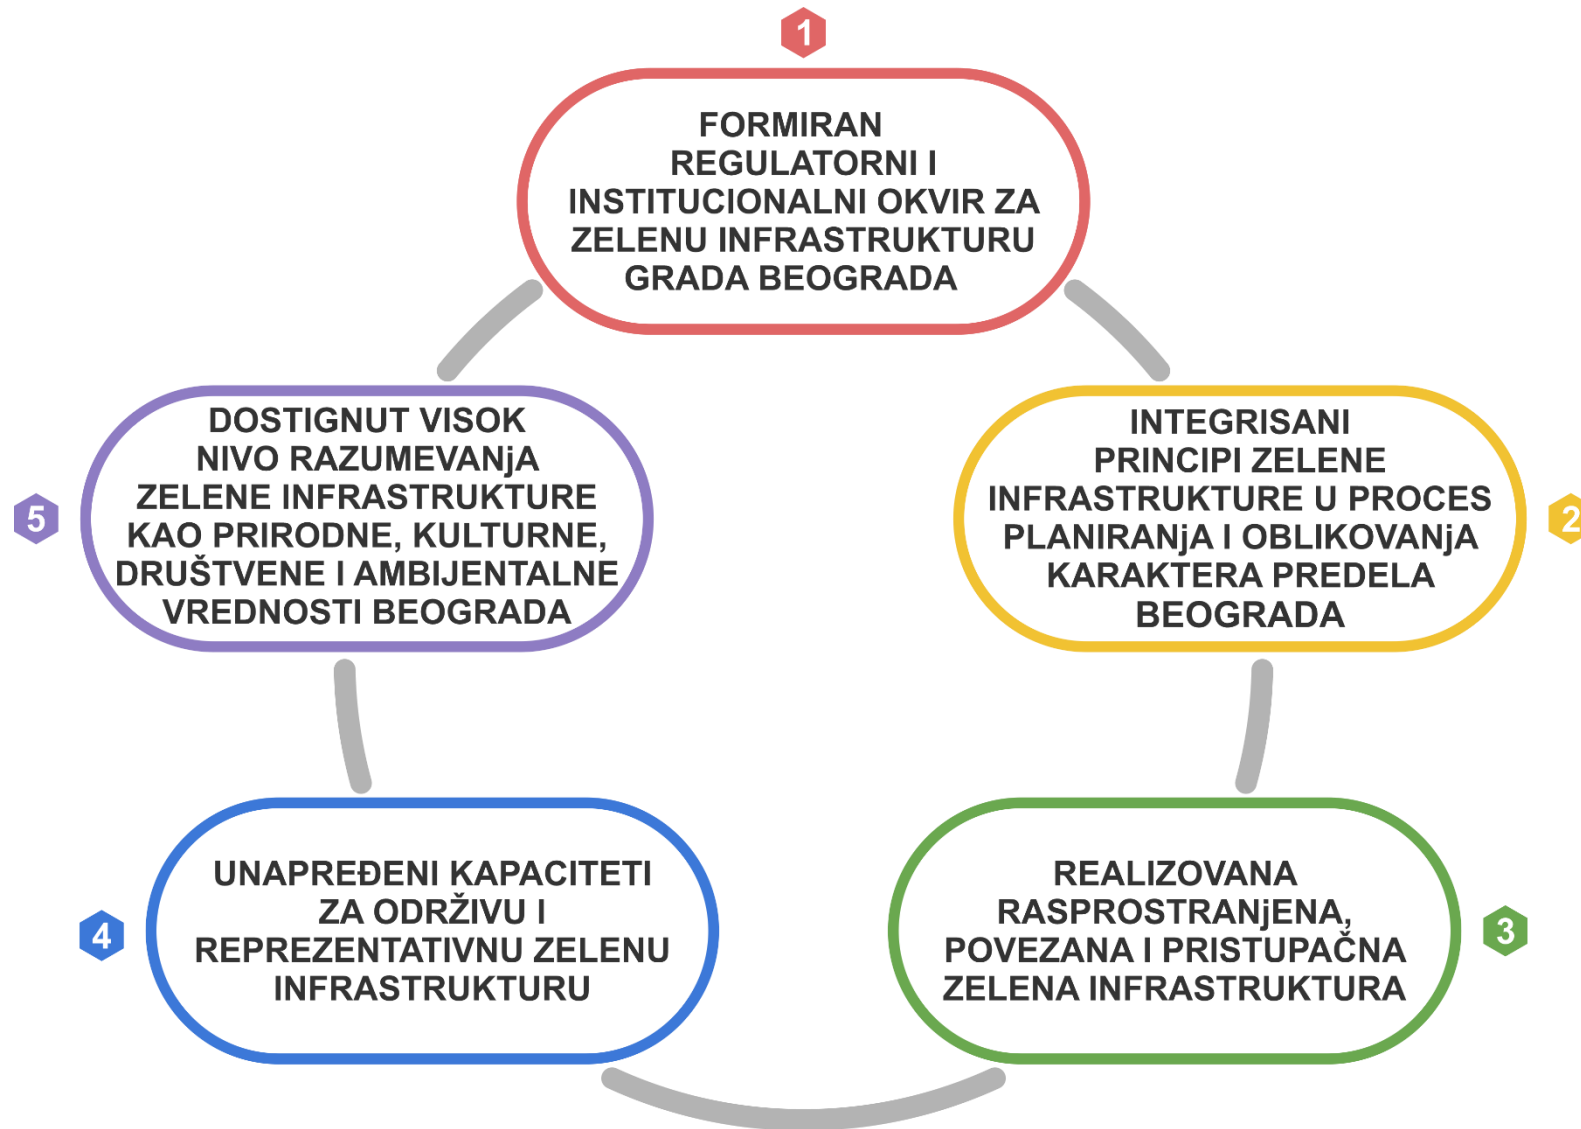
1

FORMIRAN REGULATORNI I INSTITUCIONALNI OKVIR ZA ZELENU INFRASTRUKTURU GRADA BEOGRADA

2

INTEGRISANI PRINCIPI ZELENE INFRASTRUKTURE U PROCES PLANIRANJjA I OBLIKOVANJjA KARAKTERA PREDELA BEOGRADA

3

REALIZOVANA RASPROSTRANJjENA, POVEZANA I PRISTUPAČNA ZELENA INFRASTRUKTURA

4

UNAPREĐENI KAPACITETI ZA ODRŽIVU I REPREZENTATIVNU ZELENU INFRASTRUKTURU

5

DOSTIGNUT VISOK NIVO RAZUMEVANJjA ZELENE INFRASTRUKTURE KAO PRIRODNE, KULTURNE, DRUŠTVENE I AMBIJENTALNE VREDNOSTI BEOGRADA